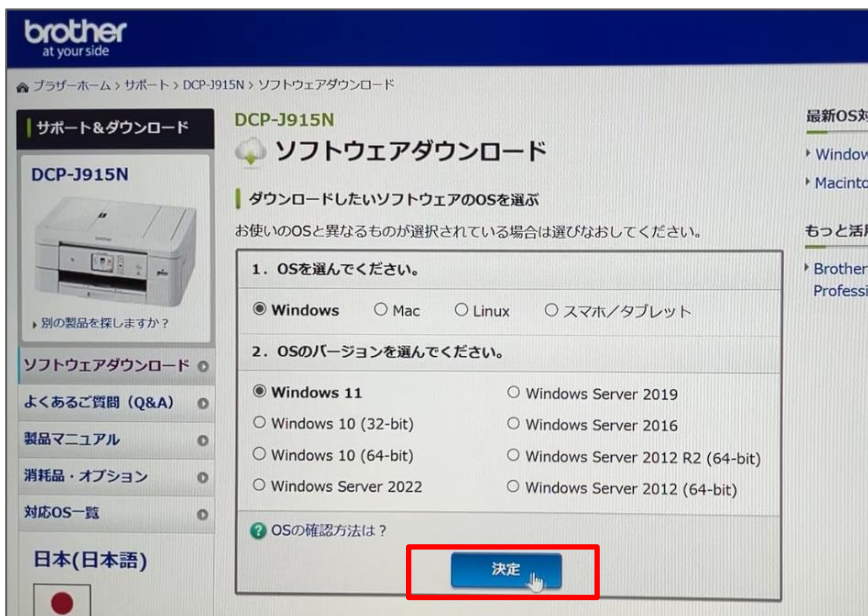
brother
at your side

ブラザーホーム > サポート > DCP-J915N > ソフトウェアダウンロード

サポート＆ダウンロード

DCP-J915N

別の製品を探しますか？

ソフトウェアダウンロード
よくあるご質問（Q&A）
製品マニュアル
消耗品・オプション
対応OS一覧

日本(日本語)

DCP-J915N
ソフトウェアダウンロード

ダウンロードしたいソフトウェアのOSを選ぶ

お使いのOSと異なるものが選択されている場合は選びなおしてください。

1．OSを選んでください。

Windows　Mac　Linux　スマホ／タブレット

2．OSのバージョンを選んでください。

Windows 11
Windows 10 (32-bit)
Windows 10 (64-bit)
Windows Server 2022
Windows Server 2019
Windows Server 2016
Windows Server 2012 R2 (64-bit)
Windows Server 2012 (64-bit)

OSの確認方法は？

決定

最新OS対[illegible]
Window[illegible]
Macinto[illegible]

もっと活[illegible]
Brother
Professi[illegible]